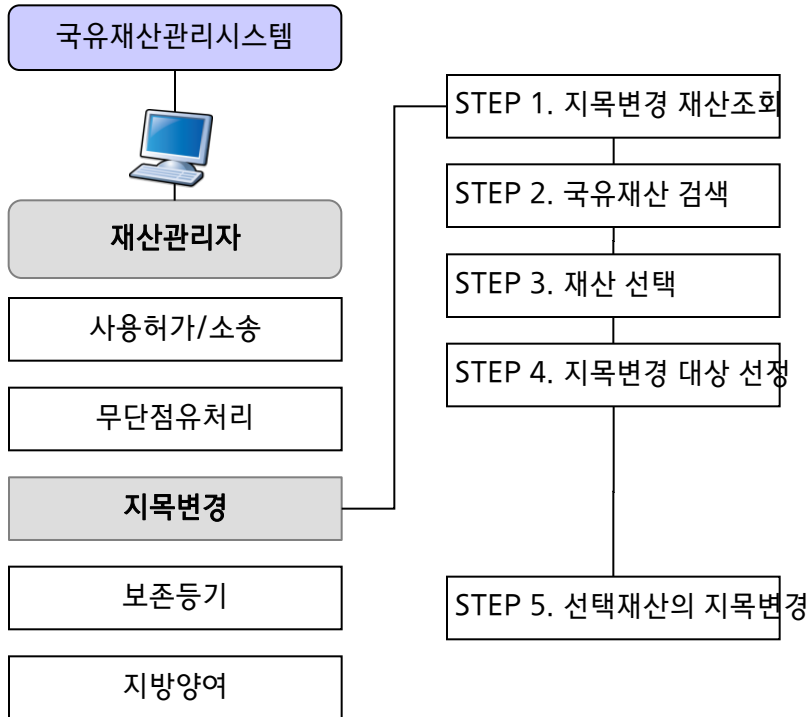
국유재산관리시스템

재산관리자

사용허가/소송

무단점유처리

지목변경

보존등기

지방양여

STEP 1. 지목변경 재산조회

STEP 2. 국유재산 검색

STEP 3. 재산 선택

STEP 4. 지목변경 대상 선정

STEP 5. 선택재산의 지목변경